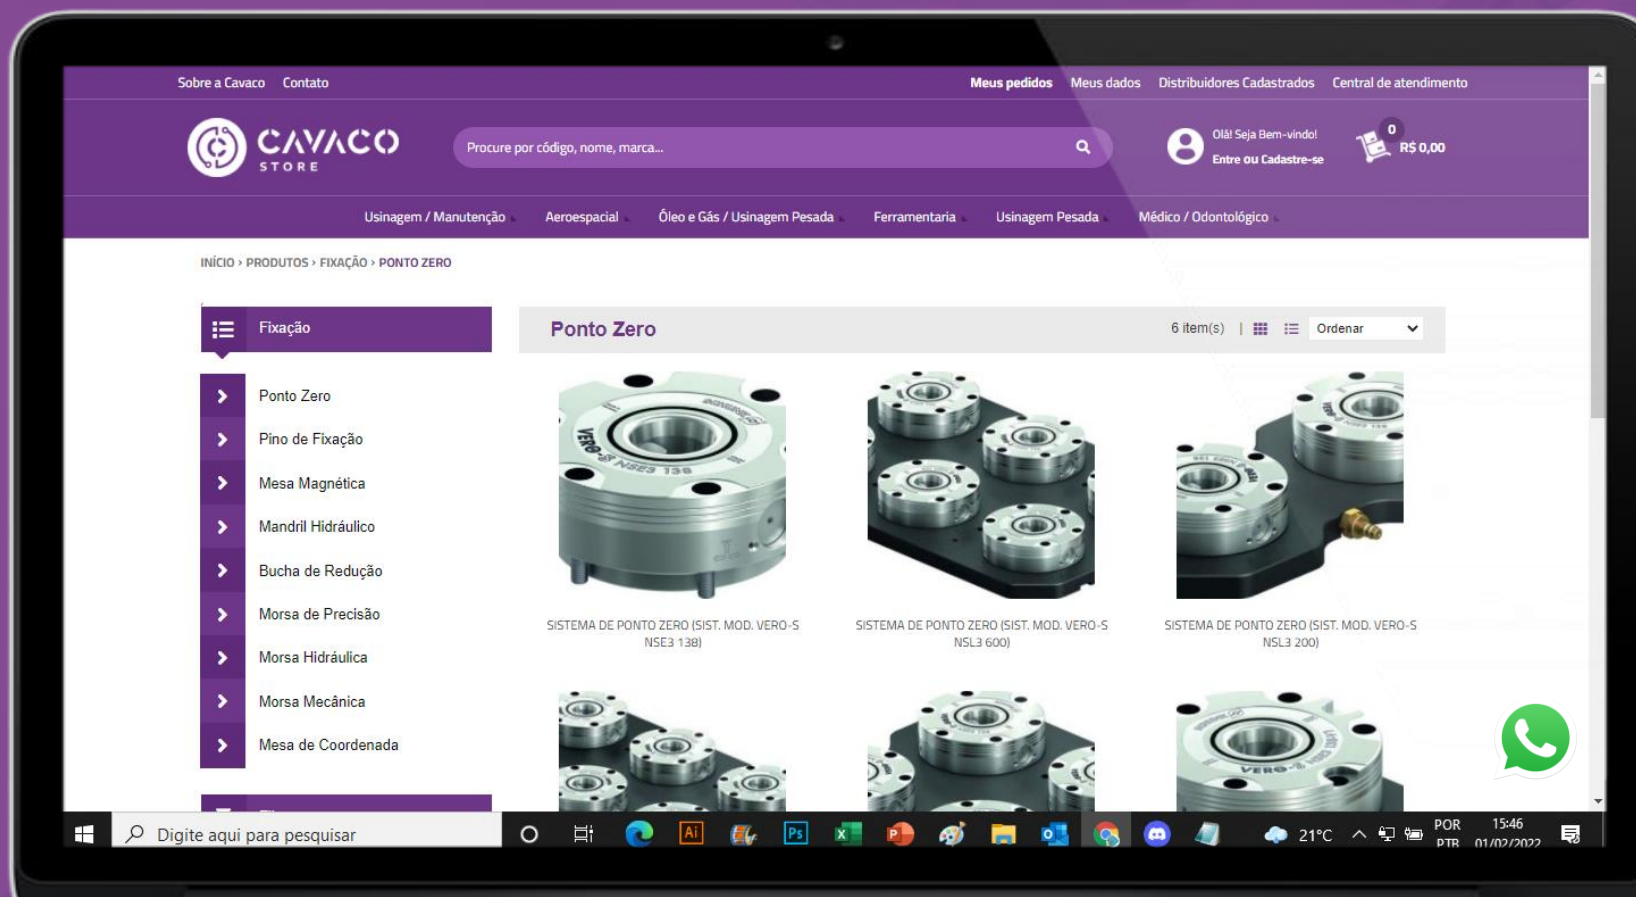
Sobre a Cavaco Contato

Meus pedidos Meus dados Distribuidores Cadastrados Central de atendimento

CAVACO STORE

Procure por código, nome, marca...

Olá! Seja Bem-vindo!
Entre ou Cadastre-se

0
R$ 0,00

Usinagem / Manutenção Aeroespacial Óleo e Gás / Usinagem Pesada Ferramentaria Usinagem Pesada Médico / Odontológico

INÍCIO › PRODUTOS › FIXAÇÃO › PONTO ZERO

Fixação

Ponto Zero
Pino de Fixação
Mesa Magnética
Mandril Hidráulico
Bucha de Redução
Morsa de Precisão
Morsa Hidráulica
Morsa Mecânica
Mesa de Coordenada

Ponto Zero

6 item(s) | Ordenar

SISTEMA DE PONTO ZERO (SIST. MOD. VERO-S NSE3 138)

SISTEMA DE PONTO ZERO (SIST. MOD. VERO-S NSL3 600)

SISTEMA DE PONTO ZERO (SIST. MOD. VERO-S NSL3 200)

Digite aqui para pesquisar

21°C POR PTB 15:46 01/02/2022